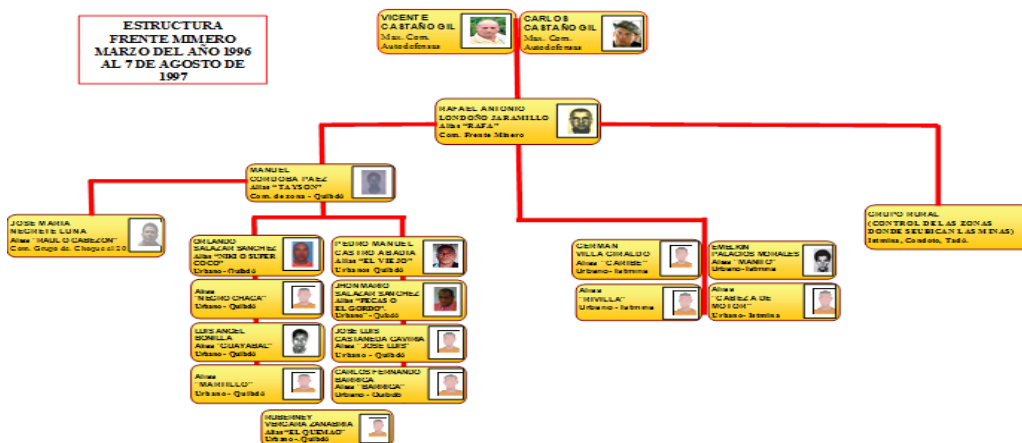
ESTRUCTURA FRENTE MIMERO MARZO DEL AÑO 1996 AL 7 DE AGOSTO DE 1997

VICENTE CASTAÑO GIL
Max. Com. Autodefensas

CARLOS CASTAÑO GIL
Max. Com. Autodefensas

RAFAEL ANTONIO LONDOÑO JARAMILLO
Alias "RAFA"
Com. Frente Minero

MANUEL CORDOBA PAEZ
Alias "TAYSON"
Com. de zona – Quibdó

JOSE MARIA NEGRETE LUNA
Alias "RAUL O CABEZON"
Com. Grupo de Choque el 20

ORLANDO SALAZAR SANCHEZ
Alias "NIKI O SUPER COCO"
Urbano – Quibdó

Alias "NEGRO CHACA"
Urbano – Quibdó

LUIS ANGEL BONILLA
Alias "GUAYABAL"
Urbano – Quibdó

Alias "MAMILLO"
Urbano – Quibdó

PEDRO MANUEL CASTRO ABADIA
Alias "EL VIEJO"
Urbano Quibdó

JHON MARIO SALAZAR SANCHEZ
Alias "PECAS O EL GORDO"
Urbano – Quibdó

JOSE LUIS CASTANEDA GAVIRIA
Alias "JOSE LUIS"
Urbano – Quibdó

CARLOS FERNANDO BARBOSA
Alias "BARBOSA"
Urbano – Quibdó

HUBERNEY VERGARA ZANABRIA
Alias "EL QUEMAO"
Urbano – Quibdó

GERMAN VILLA GIRALDO
Alias "CARIBE"
Urbano – Istmina

Alias "MIRILLA"
Urbano – Istmina

EMELKIN PALACIOS MORALES
Alias "MANITO"
Urbano – Istmina

Alias "CABEZA DE MOTOR"
Urbano – Istmina

GRUPO RURAL
(CONTROL DE LAS ZONAS DONDE SE UBICAN LAS MINAS)
Istmina, Condoto, Tadó.